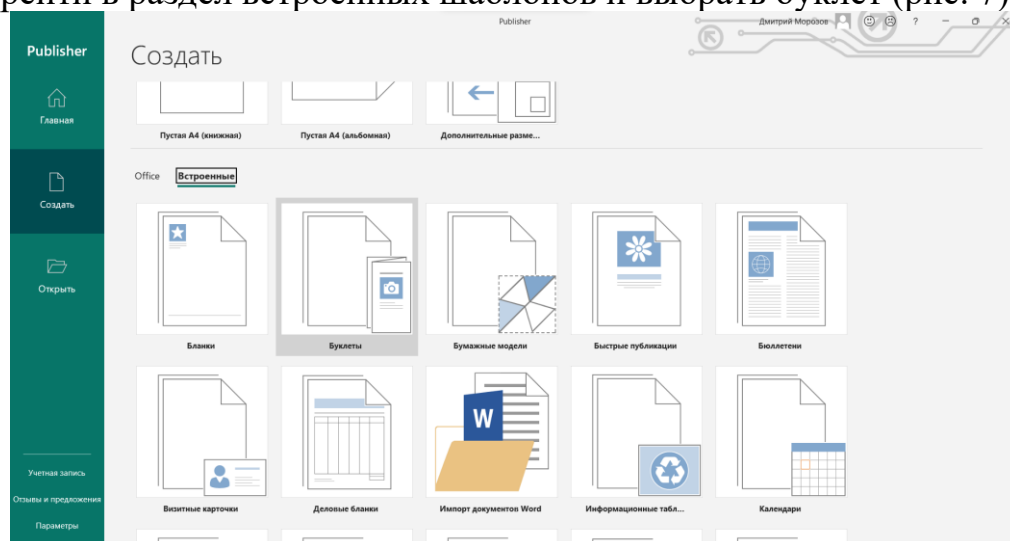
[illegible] в раздел встроенных шаблонов и выбрать буклет (рис. 7)

Publisher

Дмитрий Морозов ? 

Publisher

Главная

Создать

Открыть

Учетная запись

Отзывы и предложения

Параметры

Создать

Пустая А4 (книжная)

Пустая А4 (альбомная)

Дополнительные разме...

Office Встроенные

Бланки

Буклеты

Бумажные модели

Быстрые публикации

Бюллетени

W

Визитные карточки

Деловые бланки

Импорт документов Word

Информационные табл...

Календари